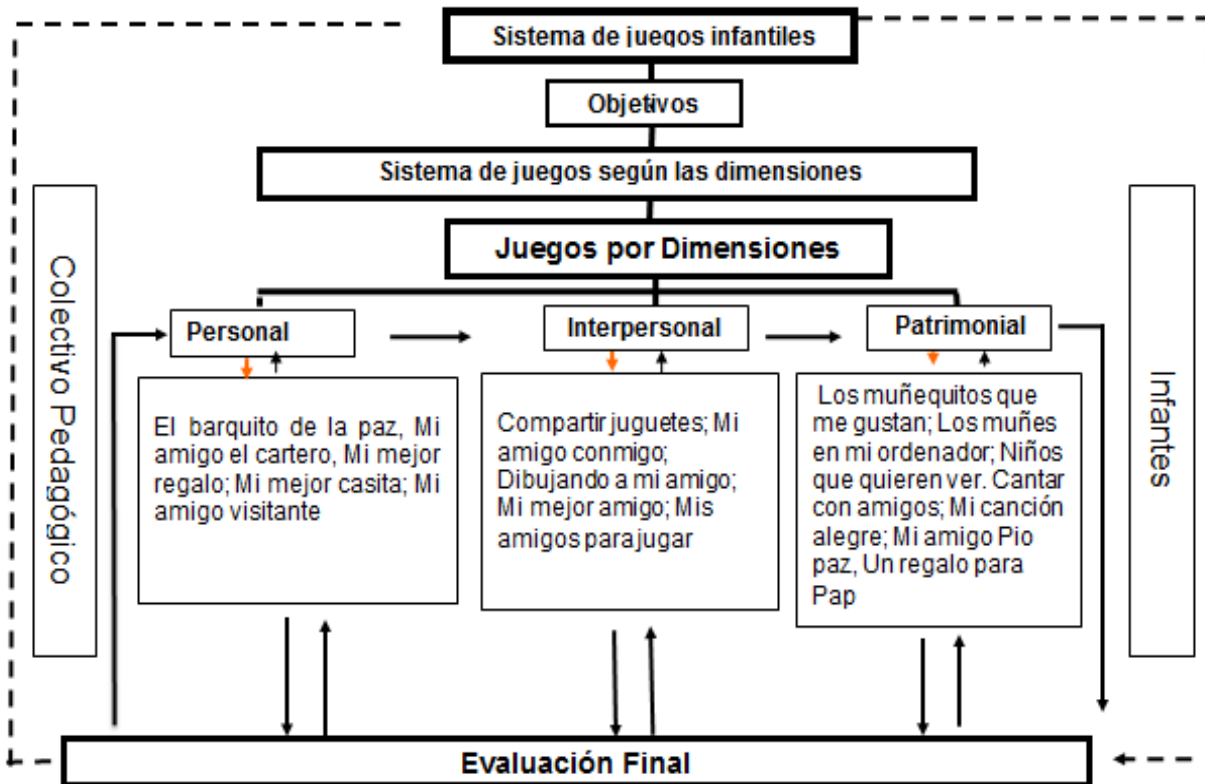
Sistema de juegos infantiles

Objetivos

Sistema de juegos según las dimensiones

Juegos por Dimensiones

Colectivo Pedagógico

Personal

Interpersonal

Patrimonial

Infantes

El barquito de la paz, Mi amigo el cartero, Mi mejor regalo; Mi mejor casita; Mi amigo visitante

Compartir juguetes; Mi amigo conmigo; Dibujando a mi amigo; Mi mejor amigo; Mis amigos para jugar

Los muñequitos que me gustan; Los muñes en mi ordenador; Niños que quieren ver. Cantar con amigos; Mi canción alegre; Mi amigo Pio paz, Un regalo para Pap

Evaluación Final